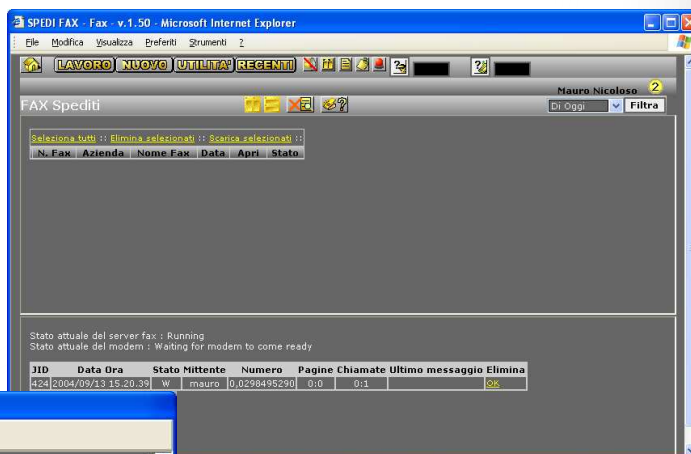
SPEDI FAX - Fax - v.1.50 - Microsoft Internet Explorer

File Modifica Visualizza Preferiti Strumenti ?

LAVORO NUOVO UTILITA' RECENTI

Mauro Nicoloso 2

FAX Spediti

Di Oggi Filtra

Seleziona tutti :: Elimina selezionati :: Scarica selezionati ::

| N. Fax | Azienda | Nome Fax | Data | Apri | Stato |
|---|---|---|---|---|---|

Stato attuale del server fax : Running
Stato attuale del modem : Waiting for modem to come ready

| JID | Data Ora | Stato | Mittente | Numero | Pagine | Chiamate | Ultimo messaggio | Elimina |
|---|---|---|---|---|---|---|---|---|
| 424 | 2004/09/13 15.20.39 | W | mauro | 0,0298495290 | 0:0 | 0:1 | | OK |